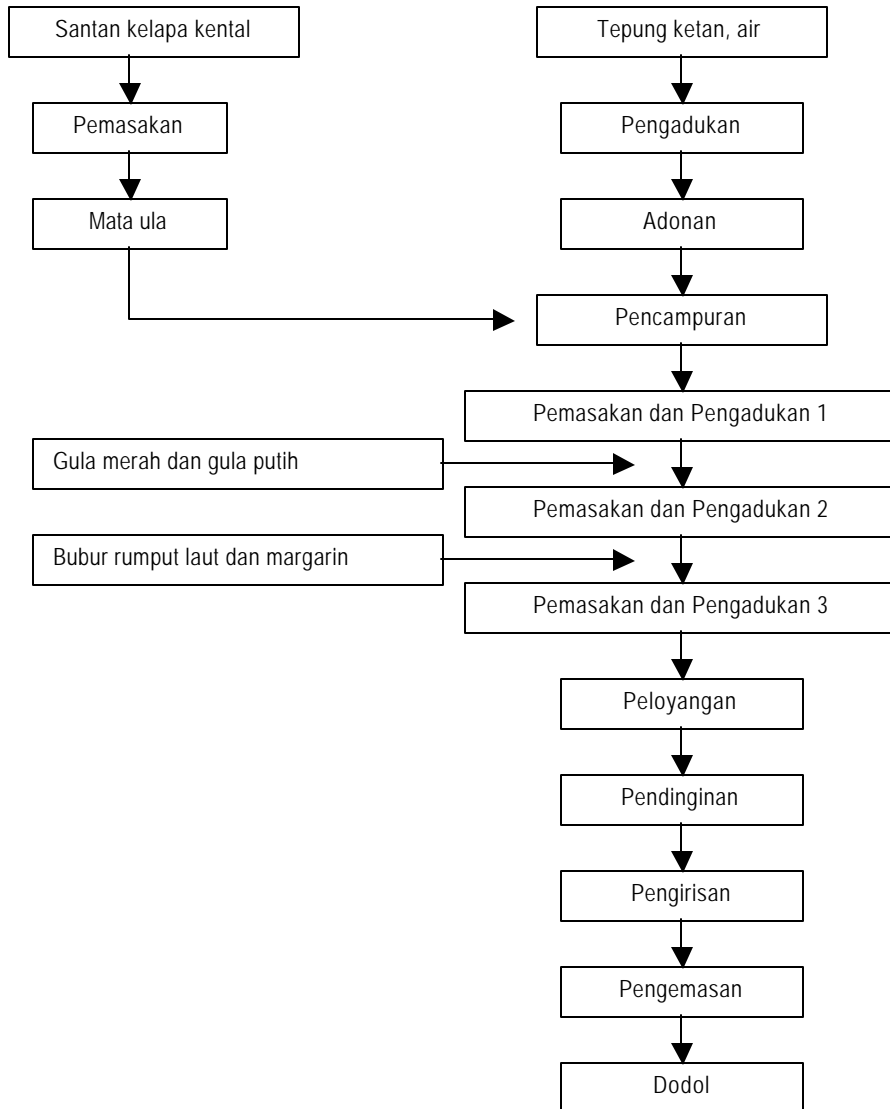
Santan kelapa kental

Pemasakan

Mata ula

Tepung ketan, air

Pengadukan

Adonan

Pencampuran

Pemasakan dan Pengadukan 1

Gula merah dan gula putih

Pemasakan dan Pengadukan 2

Bubur rumput laut dan margarin

Pemasakan dan Pengadukan 3

Peloyangan

Pendinginan

Pengirisan

Pengemasan

Dodol